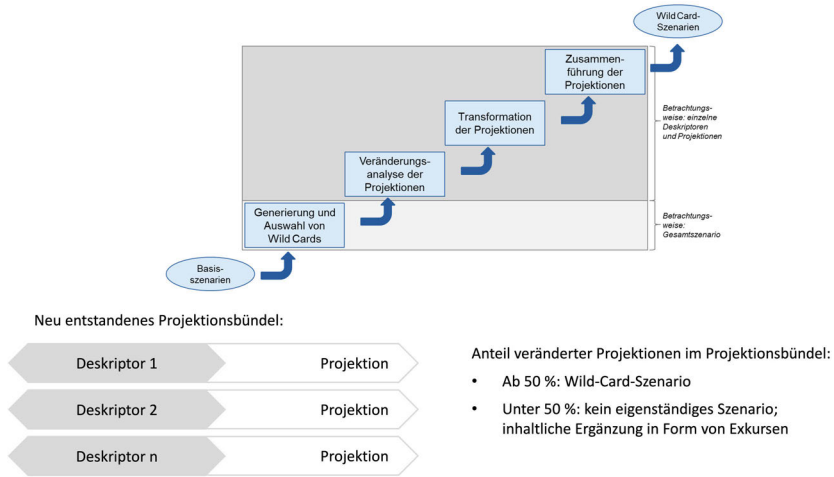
Wild Card-Szenarien

Zusammenführung der Projektionen

Transformation der Projektionen

Veränderungsanalyse der Projektionen

Generierung und Auswahl von Wild Cards

Basisszenarien

Betrachtungsweise: einzelne Deskriptoren und Projektionen

Betrachtungsweise: Gesamtszenario

Neu entstandenes Projektionsbündel:

| Deskriptor 1 | Projektion |
|---|---|
| Deskriptor 2 | Projektion |
| Deskriptor n | Projektion |

Anteil veränderter Projektionen im Projektionsbündel:

• Ab 50 %: Wild-Card-Szenario

• Unter 50 %: kein eigenständiges Szenario; inhaltliche Ergänzung in Form von Exkursen